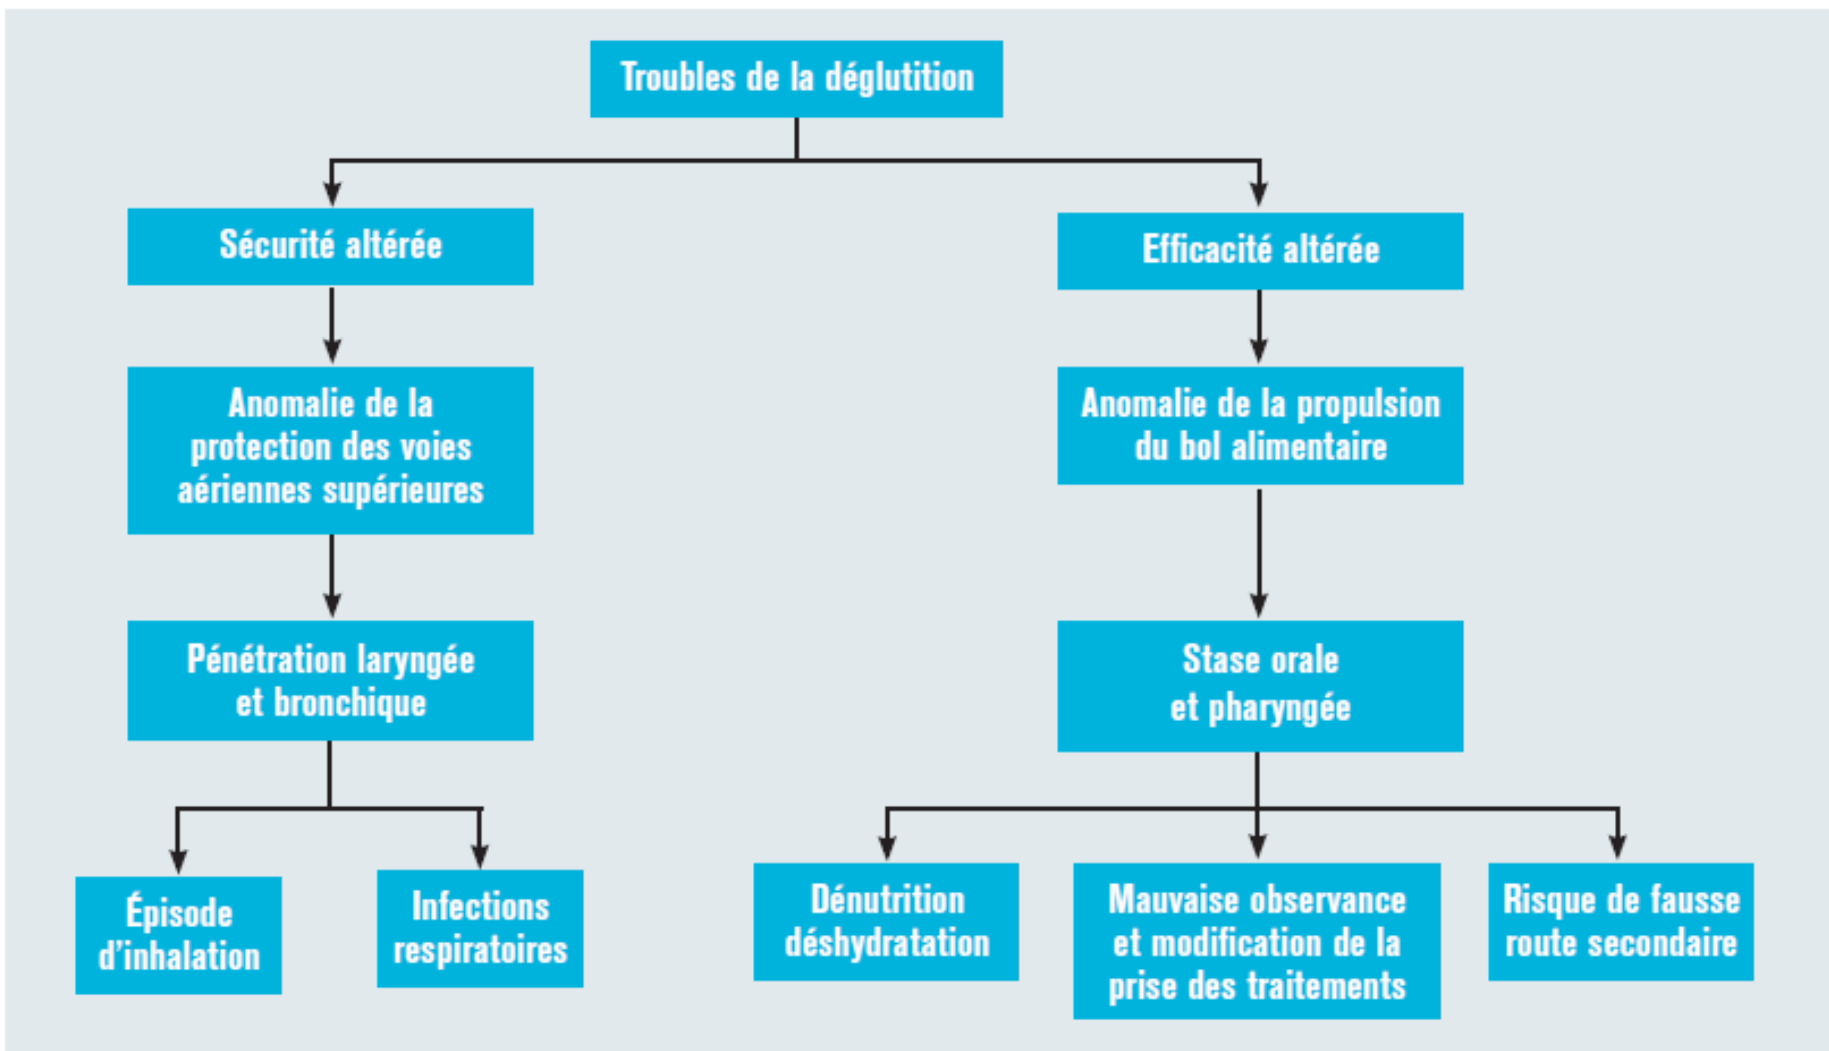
Troubles de la déglutition

Sécurité altérée

Anomalie de la protection des voies aériennes supérieures

Pénétration laryngée et bronchique

Épisode d'inhalation

Infections respiratoires

Efficacité altérée

Anomalie de la propulsion du bol alimentaire

Stase orale et pharyngée

Dénutrition déshydratation

Mauvaise observance et modification de la prise des traitements

Risque de fausse route secondaire